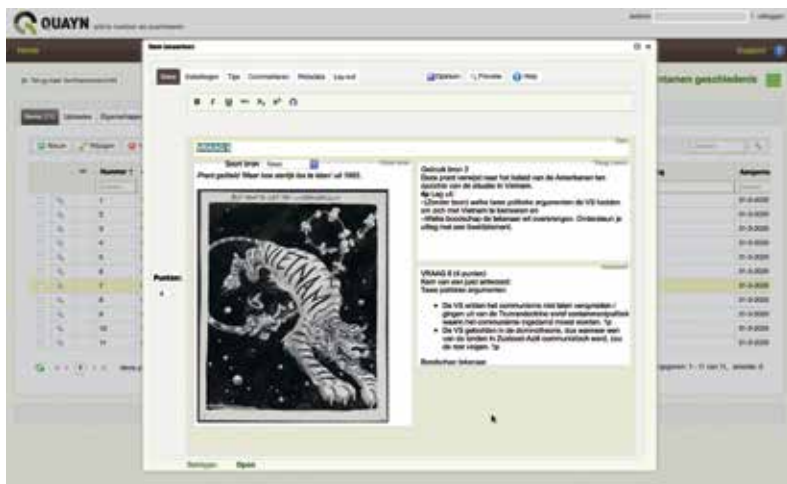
QUAYN

Uitloggen

Home

Support

Item bewerken

Vraag Instellingen Tips Commentaren Metadata Lay-out

Opslaan Preview Help

B I U

< Terug naar Vormgevers/overzicht

stanen geschiedenis

VRAAG

Soort bron: Tekst

Prent getiteld 'Maar hoe sterk ies is deze' uit 1965.

VIETNAM

Gebruik bron 3
Deze prent verwijst naar het beleid van de Amerikanen ten opzichte van de situatie in Vietnam.
4p Leg uit:
- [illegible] welke twee politieke argumenten de VS hadden om zich met Vietnam te bemoeien en
- Welke boodschap de tekenaar wil overbrengen. Onderbouw je uitleg met een bronfragment.

VRAAG 8 (4 punten)
Kern van een juist antwoord:
Twee politieke argumenten:

De VS wilden het communisme niet laten verspreiden / gingen uit van de Trumandoctrine omdat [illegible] waarin het communisme ingedamd moest worden. 1p
De VS geloofden in de dominotheorie, dus wanneer een van de landen in Zuidoost-Azië communistisch werd, zou de rest volgen. 1p

Boodschap tekenaar:

Punten:

Nummer

1
2
3
4
5
6
7
8
9
10
11

Aangem

Bekijken Opslaan

Items 1 - 11 van 11